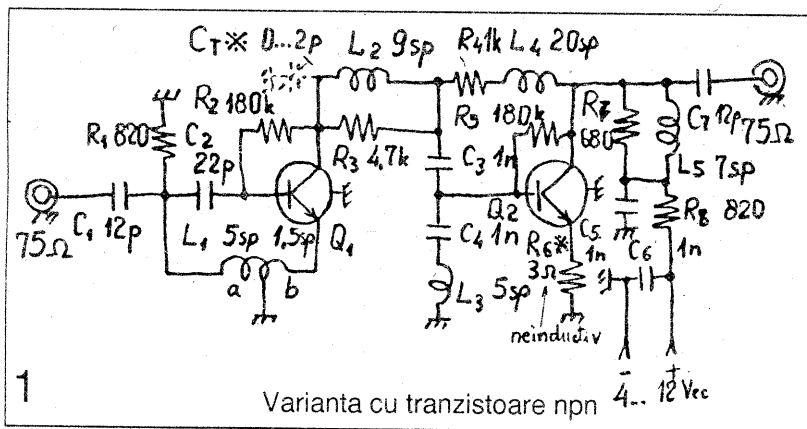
CT※ 0...2p
L2 9sp
R4 1k L4 20sp
R2 180k
R5 180k
R7 680
C7 12p 75Ω
R1 820
C2
22p
R3 4,7k
C3 1n
L5 7sp
E
Q2
E
C5
R8 820
75Ω
C1 12p
L1 5sp 1,5sp
Q1
C4 1n
R6※
1n
C6
1n
3Ω
a
b
L3 5sp
neinductiv
1
Varianta cu tranzistoare npn
$\bar{4}$.. $\overset{+}{12}$ Vcc